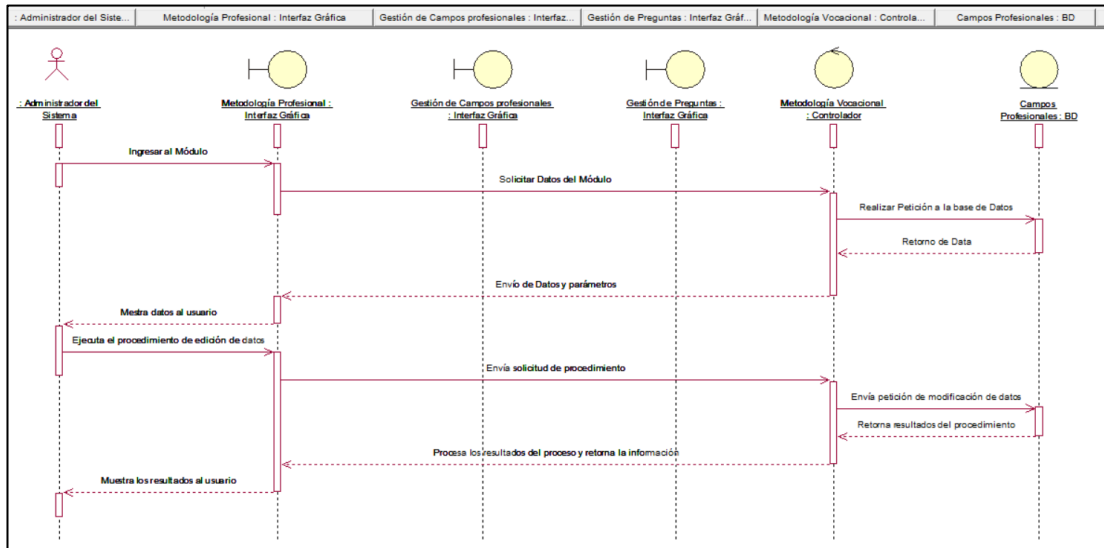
: Administrador del Siste... | Metodología Profesional : Interfaz Gráfica | Gestión de Campos profesionales : Interfaz... | Gestión de Preguntas : Interfaz Gráf... | Metodología Vocacional : Controla... | Campos Profesionales : BD

: Administrador del Sistema

Metodología Profesional : Interfaz Gráfica

Gestión de Campos profesionales : Interfaz Gráfica

Gestión de Preguntas : Interfaz Gráfica

Metodología Vocacional : Controlador

Campos Profesionales : BD

Ingresar al Módulo

Solicitar Datos del Módulo

Realizar Petición a la base de Datos

Retorno de Data

Envío de Datos y parámetros

Mestra datos al usuario

Ejecuta el procedimiento de edición de datos

Envía solicitud de procedimiento

Envía petición de modificación de datos

Retorna resultados del procedimiento

Procesa los resultados del proceso y retorna la información

Muestra los resultados al usuario